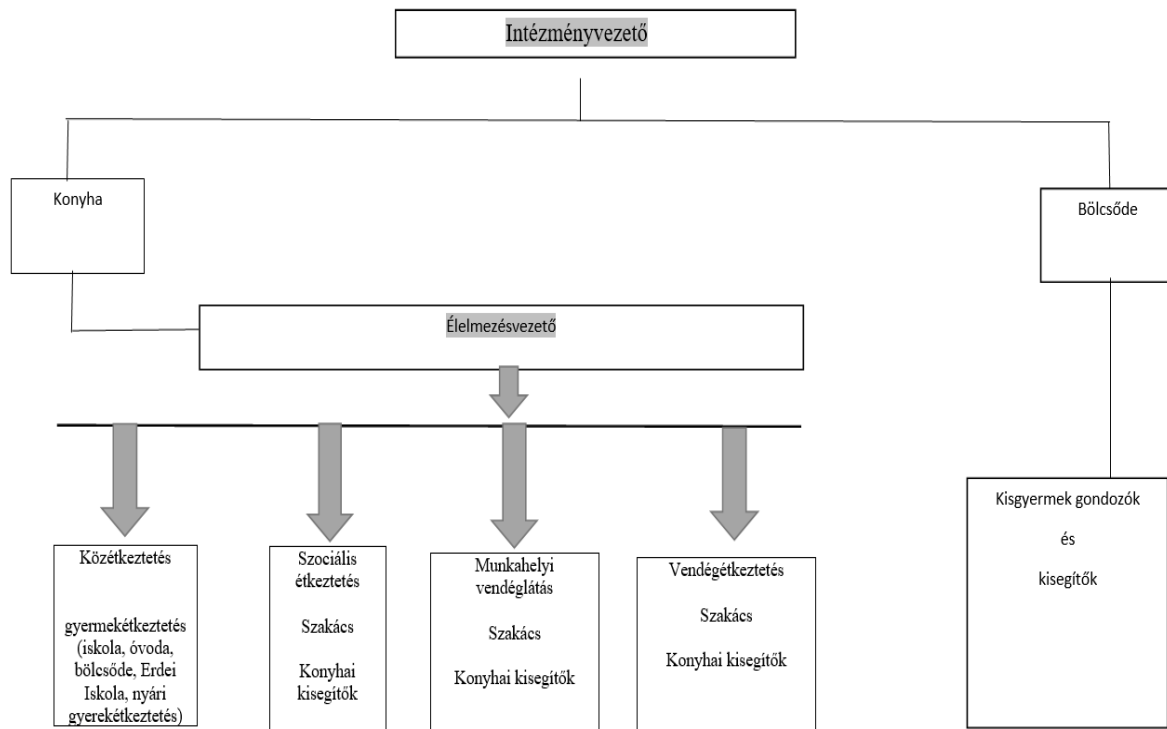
Intézményvezető

Konyha

Bölcsőde

Élelmezésvezető

Közétkeztetés

gyermekétkeztetés (iskola, óvoda, bölcsőde, Erdei Iskola, nyári gyerekétkeztetés)

Szociális étkeztetés

Szakács

Konyhai kisegítők

Munkahelyi vendéglátás

Szakács

Konyhai kisegítők

Vendégétkeztetés

Szakács

Konyhai kisegítők

Kisgyermek gondozók

és

kisegítők